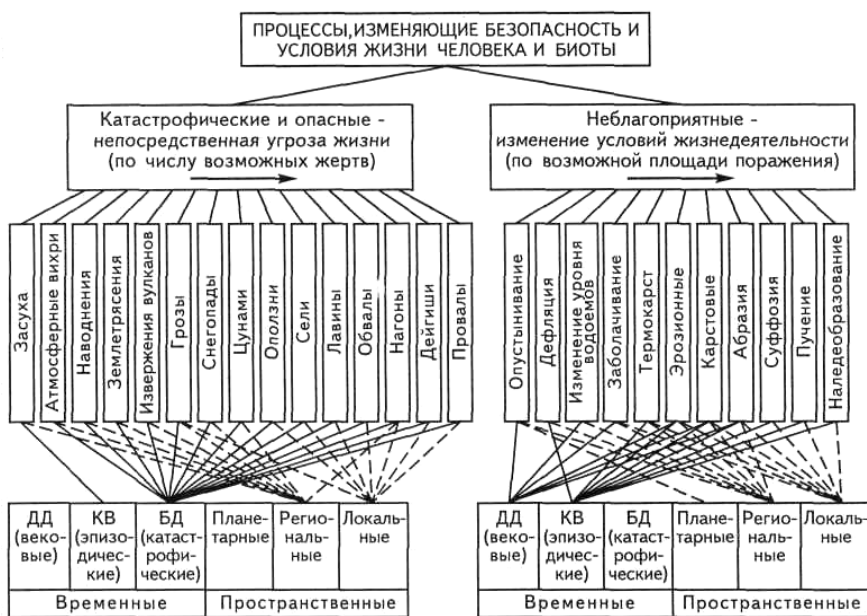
ПРОЦЕССЫ,ИЗМЕНЯЮЩИЕ БЕЗОПАСНОСТЬ И УСЛОВИЯ ЖИЗНИ ЧЕЛОВЕКА И БИОТЫ

Катастрофические и опасные - непосредственная угроза жизни (по числу возможных жертв)

Неблагоприятные - изменение условий жизнедеятельности (по возможной площади поражения)

Засуха
Атмосферные вихри
Наводнения
Землетрясения
Извержения вулканов
Грозы
Снегопады
Цунами
Оползни
Сели
Лавины
Обвалы
Нагоны
Дейгиши
Провалы

Опустынивание
Дефляция
Изменение уровня водоемов
Заболачивание
Термокарст
Эрозионные
Карстовые
Абразия
Суффозия
Пучение
Наледеобразование

| ДД (вековые) | КВ (эпизодические) | БД (катастрофические) | Планетарные | Региональные | Локальные |
|---|---|---|---|---|---|
| Временные | | | Пространственные | | |

| ДД (вековые) | КВ (эпизодические) | БД (катастрофические) | Планетарные | Региональные | Локальные |
|---|---|---|---|---|---|
| Временные | | | Пространственные | | |